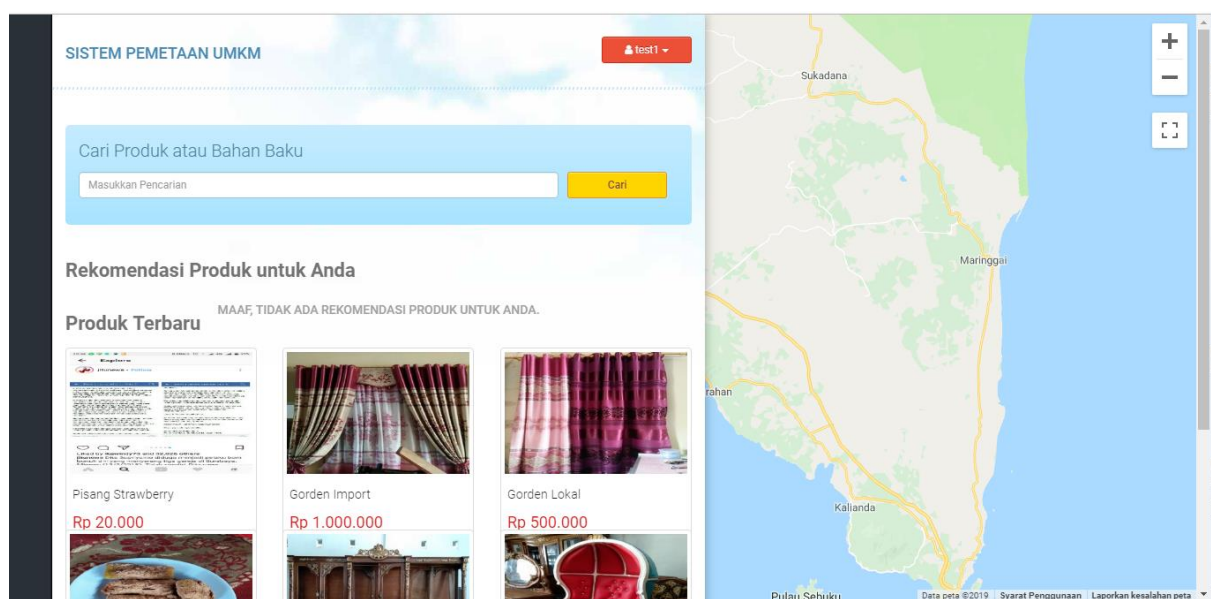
SISTEM PEMETAAN UMKM

test1

Cari Produk atau Bahan Baku

Masukkan Pencarian

Cari

Rekomendasi Produk untuk Anda

MAAF, TIDAK ADA REKOMENDASI PRODUK UNTUK ANDA.

Produk Terbaru

Pisang Strawberry

Rp 20.000

Gorden Import

Rp 1.000.000

Gorden Lokal

Rp 500.000

Sukadana

Maringgai

rahan

Kalianda

Pulau Sebuku

+

−

Data peta ©2019 Syarat Penggunaan Laporkan kesalahan peta